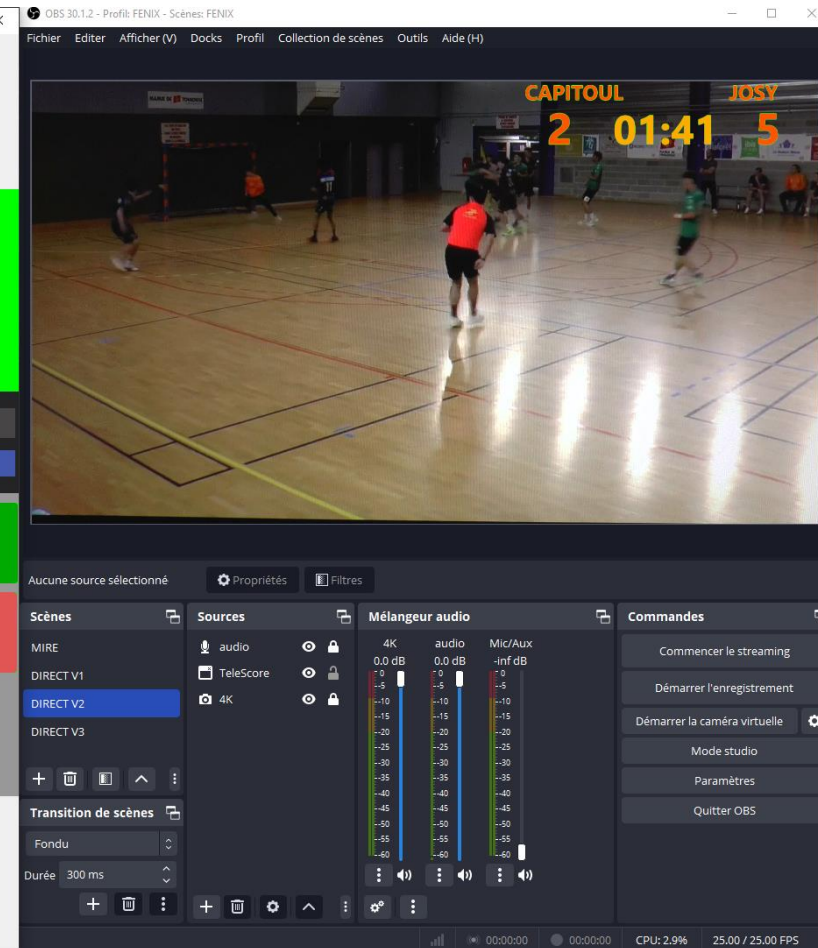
OBS 30.1.2 - Profil: FENIX - Scènes: FENIX

Fichier Editer Afficher (V) Docks Profil Collection de scènes Outils Aide (H)

CAPITOUL JOSY
2 01:41 5

Aucune source sélectionné Propriétés Filtres

Scènes
MIRE
DIRECT V1
DIRECT V2
DIRECT V3

Transition de scènes
Fondu
Durée 300 ms

Sources
audio
TeleScore
4K

Mélangeur audio
4K 0.0 dB
audio 0.0 dB
Mic/Aux -inf dB
0 -5 -10 -15 -20 -25 -30 -35 -40 -45 -50 -55 -60

Commandes
Commencer le streaming
Démarrer l'enregistrement
Démarrer la caméra virtuelle
Mode studio
Paramètres
Quitter OBS

00:00:00 00:00:00 CPU: 2.9% 25.00 / 25.00 FPS